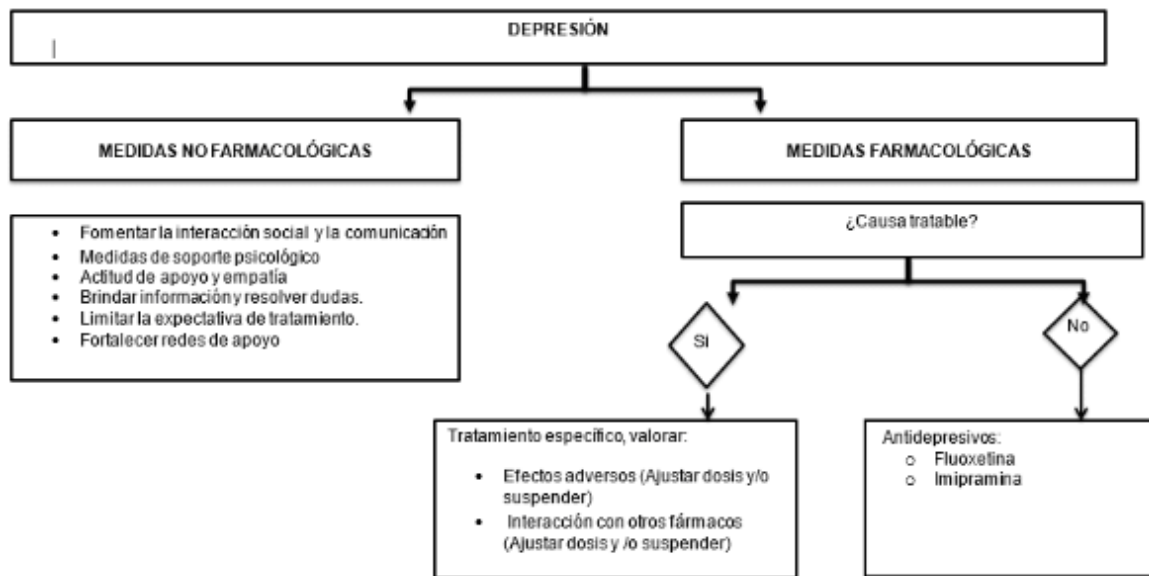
DEPRESIÓN

MEDIDAS NO FARMACOLÓGICAS

MEDIDAS FARMACOLÓGICAS

- Fomentar la interacción social y la comunicación
- Medidas de soporte psicológico
- Actitud de apoyo y empatía
- Brindar información y resolver dudas.
- Limitar la expectativa de tratamiento.
- Fortalecer redes de apoyo

¿Causa tratable?

Si

No

Tratamiento específico, valorar:

- Efectos adversos (Ajustar dosis y/o suspender)
- Interacción con otros fármacos (Ajustar dosis y /o suspender)

Antidepresivos:
- Fluoxetina
- Imipramina